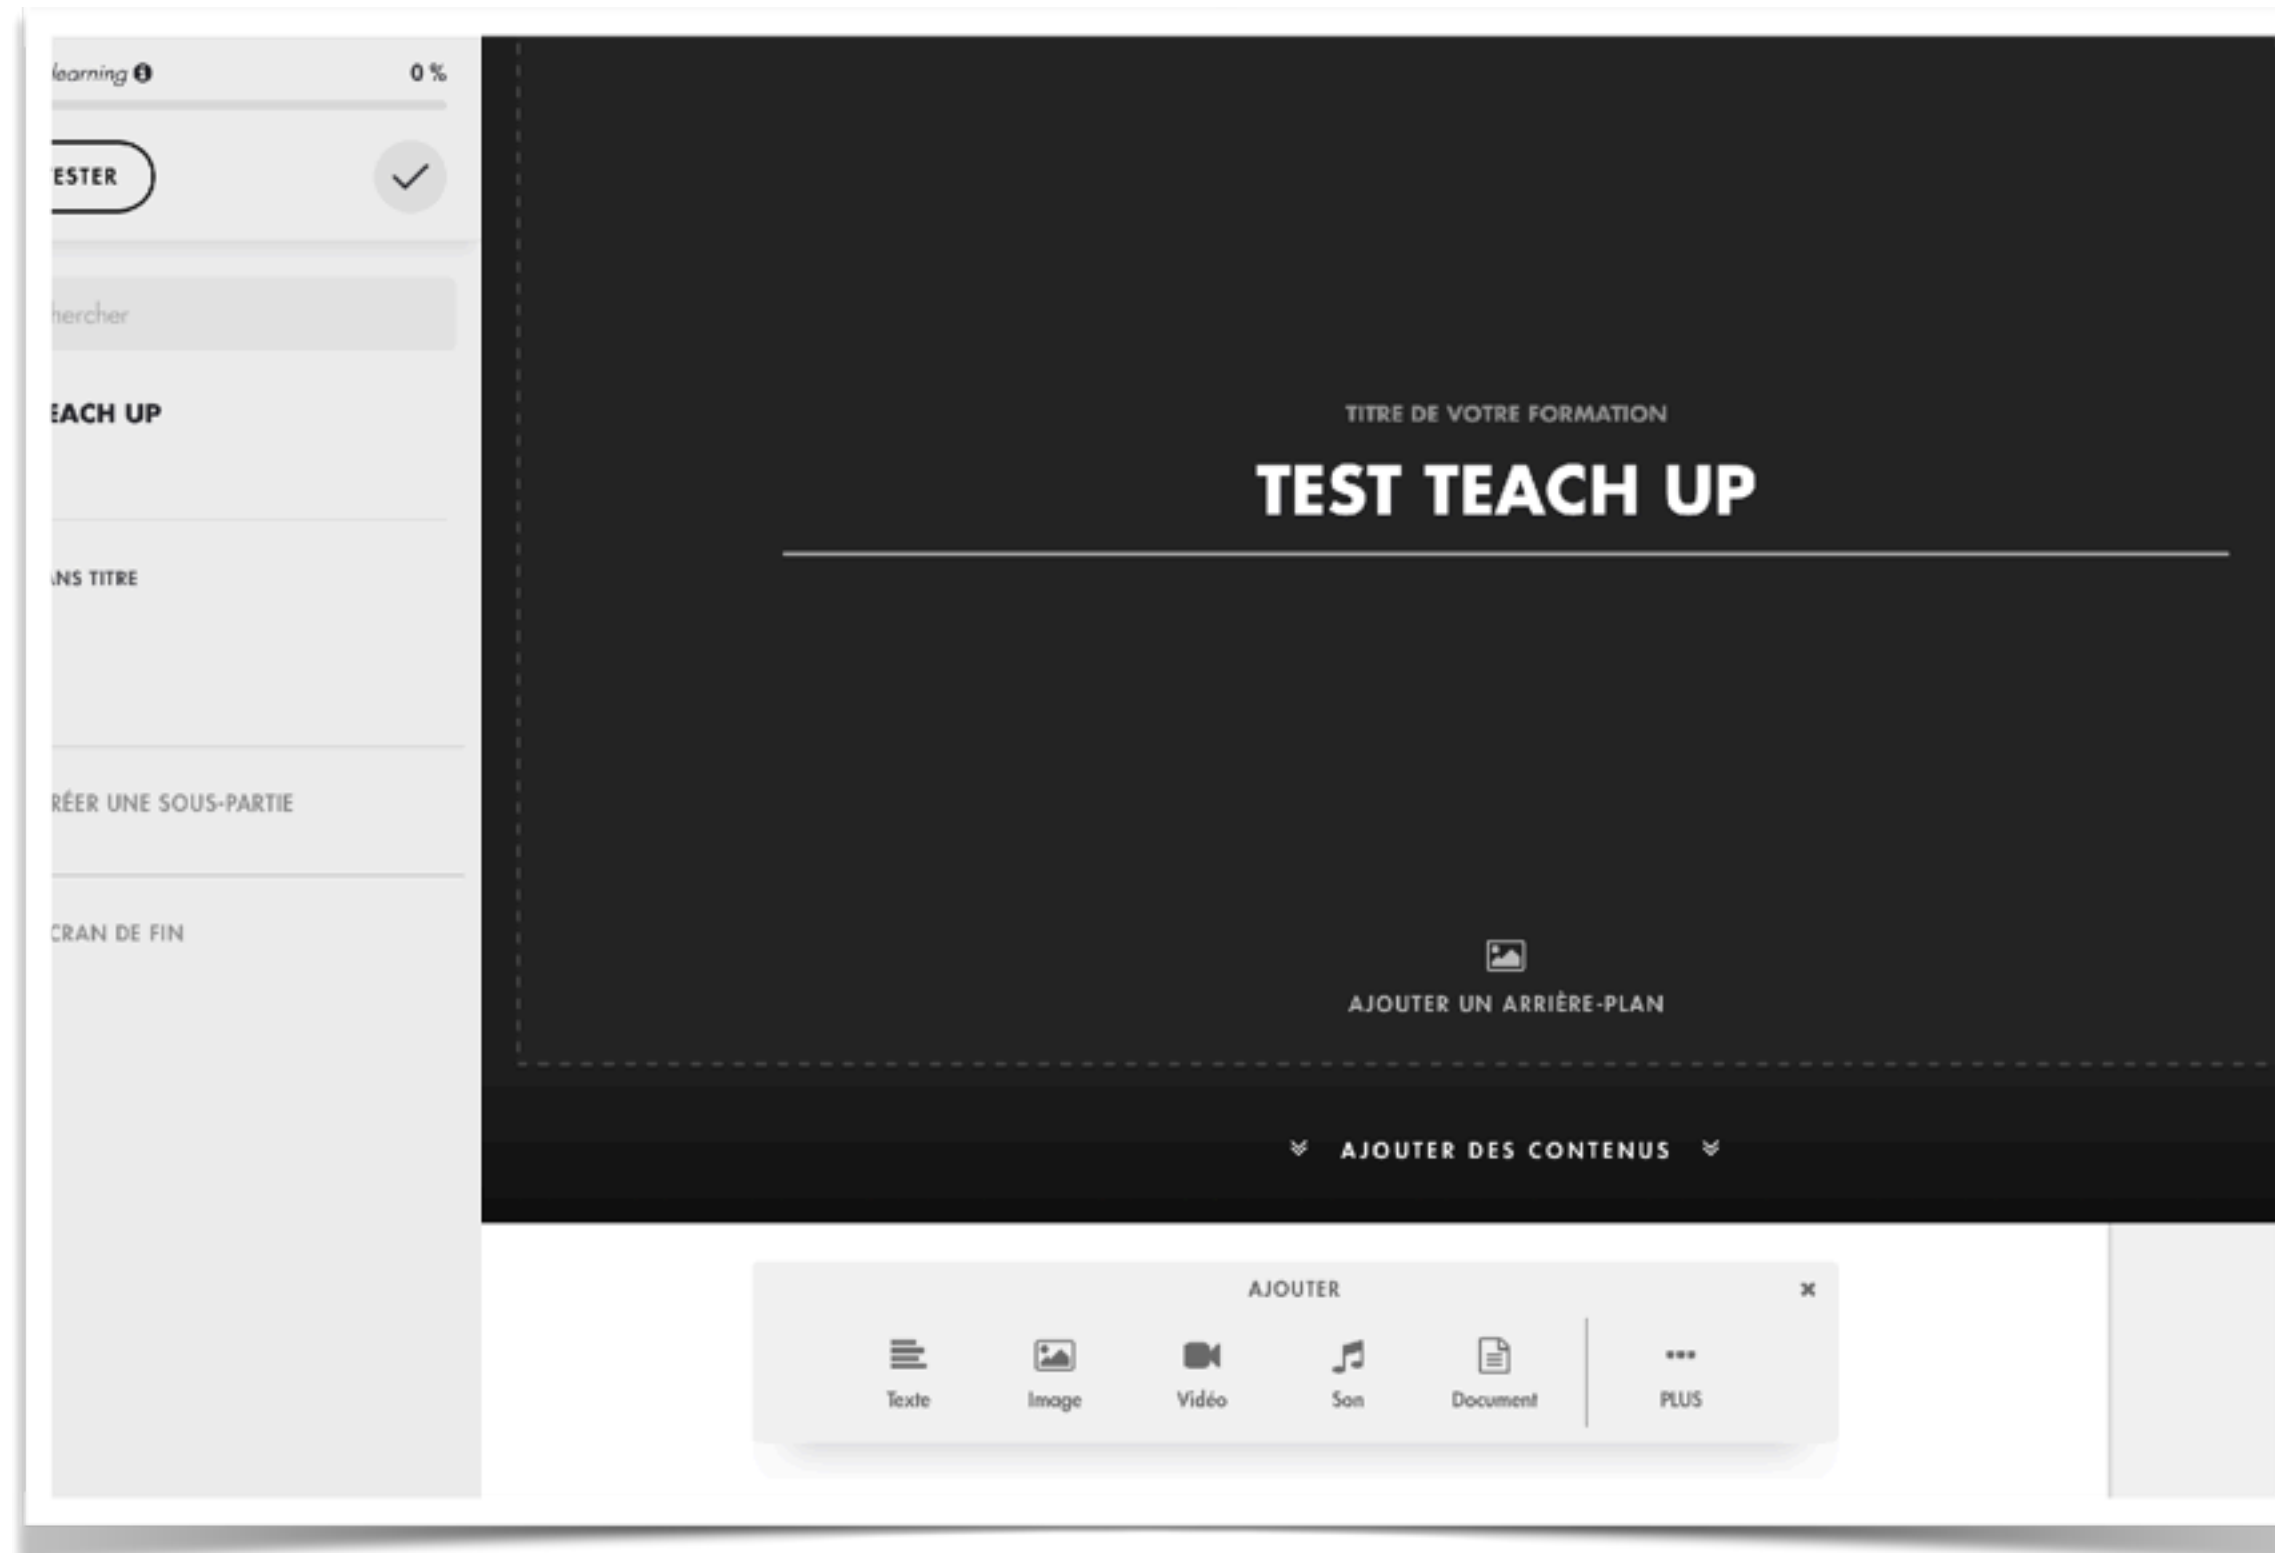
learning 0 %

ESTER

hercher

EACH UP

NS TITRE

RÉER UNE SOUS-PARTIE

CRAN DE FIN

TITRE DE VOTRE FORMATION

TEST TEACH UP

AJOUTER UN ARRIÈRE-PLAN

AJOUTER DES CONTENUS

AJOUTER

Texte Image Vidéo Son Document PLUS